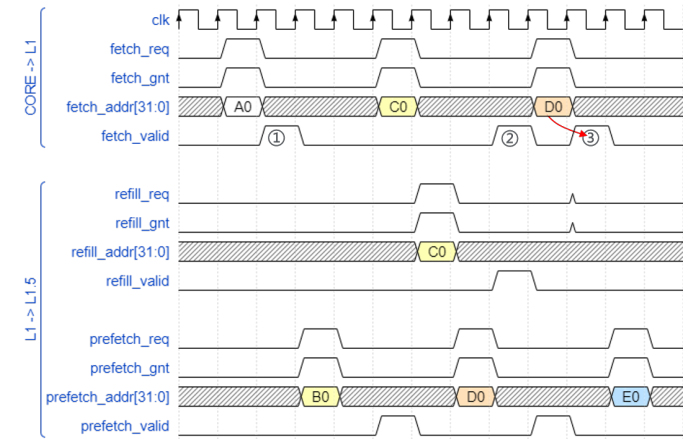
CORE -> L1

clk
fetch_req
fetch_gnt
fetch_addr[31:0]
fetch_valid

A0
C0
D0
①
②
③

L1 -> L1.5

refill_req
refill_gnt
refill_addr[31:0]
refill_valid

C0

prefetch_req
prefetch_gnt
prefetch_addr[31:0]
prefetch_valid

B0
D0
E0